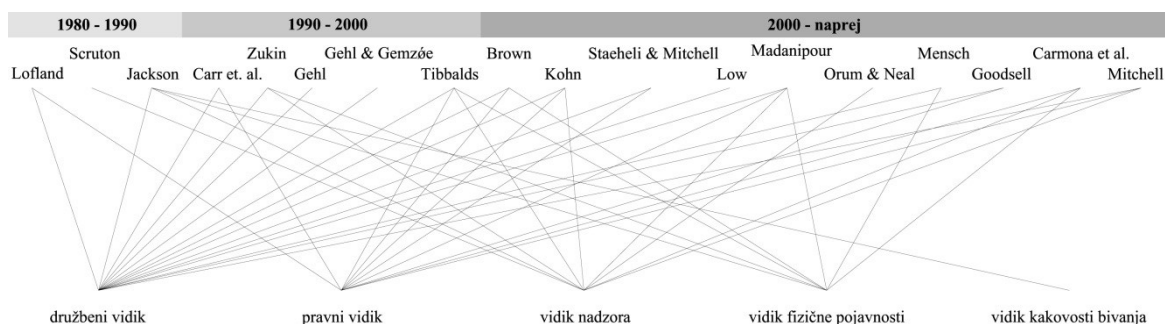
1980 - 1990
1990 - 2000
2000 - naprej

Scruton
Lofland
Jackson
Zukin
Carr et. al.
Gehl
Gehl & Gemzøe
Tibbalds
Brown
Kohn
Staeheli & Mitchell
Low
Madanipour
Orum & Neal
Mensch
Goodsell
Carmona et al.
Mitchell

družbeni vidik
pravni vidik
vidik nadzora
vidik fizične pojavnosti
vidik kakovosti bivanja